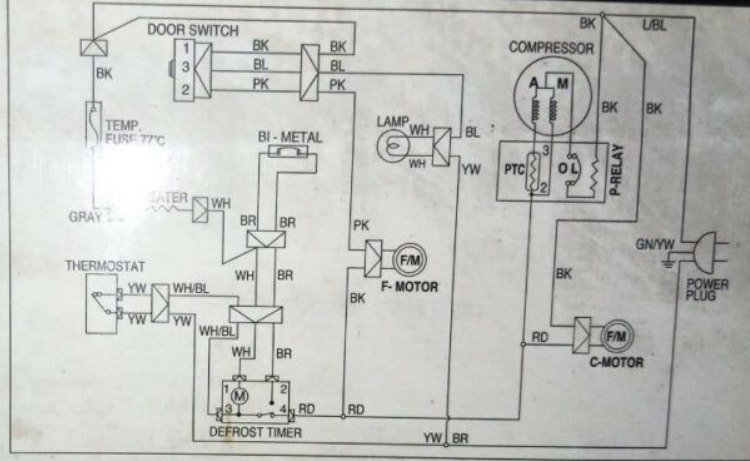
DOOR SWITCH
1
3
2
BK
BL
PK
BK
BL
PK
BK
L/BL
COMPRESSOR
A
M
BK
TEMP. FUSE 77°C
BI - METAL
LAMP
WH
WH
BL
YW
BK
BK
PTC
3
2
O L
P-RELAY
GRAY
HEATER
WH
BR
BR
PK
GN/YW
POWER PLUG
THERMOSTAT
YW
YW
WH/BL
YW
WH
BR
F/M
F- MOTOR
BK
BK
WH/BL
WH
BR
RD
F/M
C-MOTOR
M
1
2
3
4
RD
RD
DEFROST TIMER
YW
BR